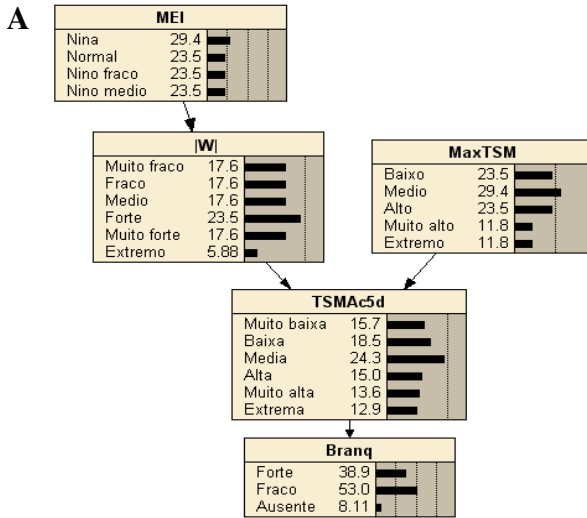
A

| MEI | |
|---|---|
| Nina | 29.4 |
| Normal | 23.5 |
| Nino fraco | 23.5 |
| Nino medio | 23.5 |

| \|W\| | |
|---|---|
| Muito fraco | 17.6 |
| Fraco | 17.6 |
| Medio | 17.6 |
| Forte | 23.5 |
| Muito forte | 17.6 |
| Extremo | 5.88 |

| MaxTSM | |
|---|---|
| Baixo | 23.5 |
| Medio | 29.4 |
| Alto | 23.5 |
| Muito alto | 11.8 |
| Extremo | 11.8 |

| TSMAc5d | |
|---|---|
| Muito baixa | 15.7 |
| Baixa | 18.5 |
| Media | 24.3 |
| Alta | 15.0 |
| Muito alta | 13.6 |
| Extrema | 12.9 |

| Branq | |
|---|---|
| Forte | 38.9 |
| Fraco | 53.0 |
| Ausente | 8.11 |